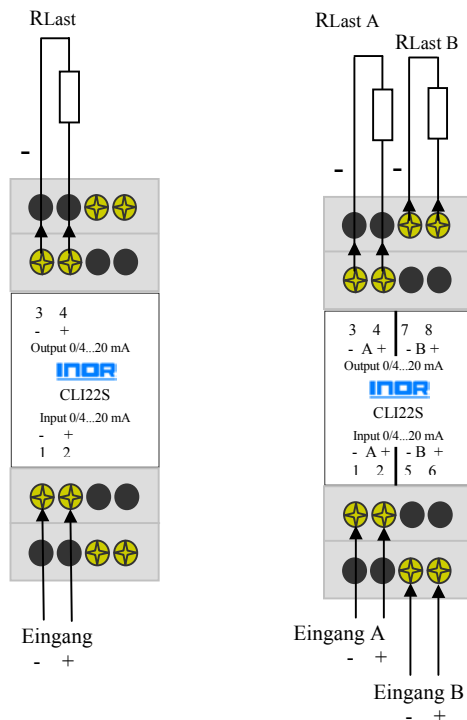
RLast

-

3 4
- +
Output 0/4...20 mA
INOR
CLI22S
Input 0/4...20 mA
- +
1 2

Eingang
- +

RLast A
RLast B

-
-

3 4 7 8
- A + - B +
Output 0/4...20 mA
INOR
CLI22S
Input 0/4...20 mA
- A + - B +
1 2 5 6

Eingang A
- +

Eingang B
- +